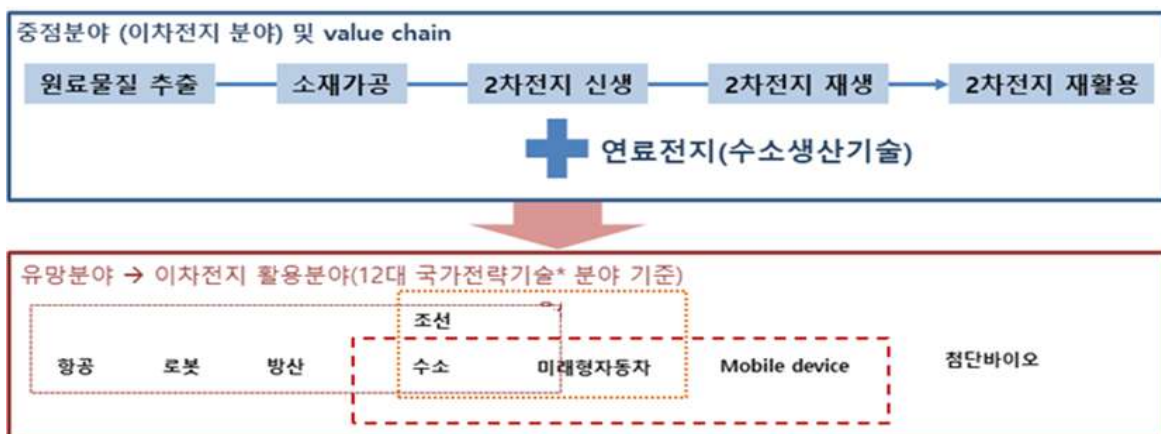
중점분야 (이차전지 분야) 및 value chain

원료물질 추출 소재가공 2차전지 신생 2차전지 재생 2차전지 재활용

연료전지(수소생산기술)

유망분야 → 이차전지 활용분야(12대 국가전략기술* 분야 기준)

조선

항공 로봇 방산 수소 미래형자동차 Mobile device 첨단바이오